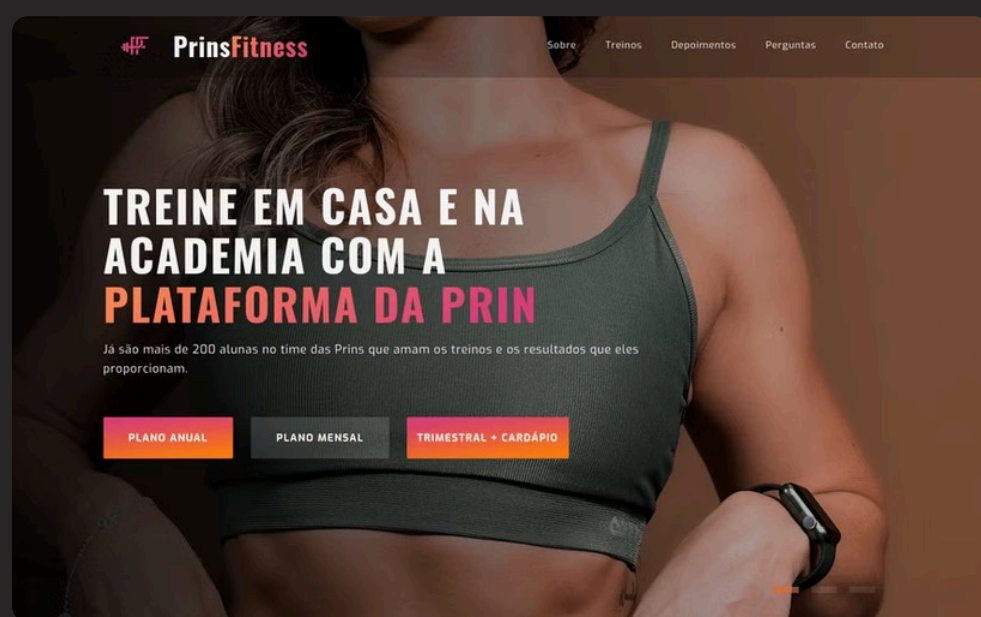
PrinsFitness

Sobre Treinos Depoimentos Perguntas Contato

TREINE EM CASA E NA ACADEMIA COM A PLATAFORMA DA PRIN

Já são mais de 200 alunas no time das Prins que amam os treinos e os resultados que eles proporcionam.

PLANO ANUAL PLANO MENSAL TRIMESTRAL + CARDÁPIO